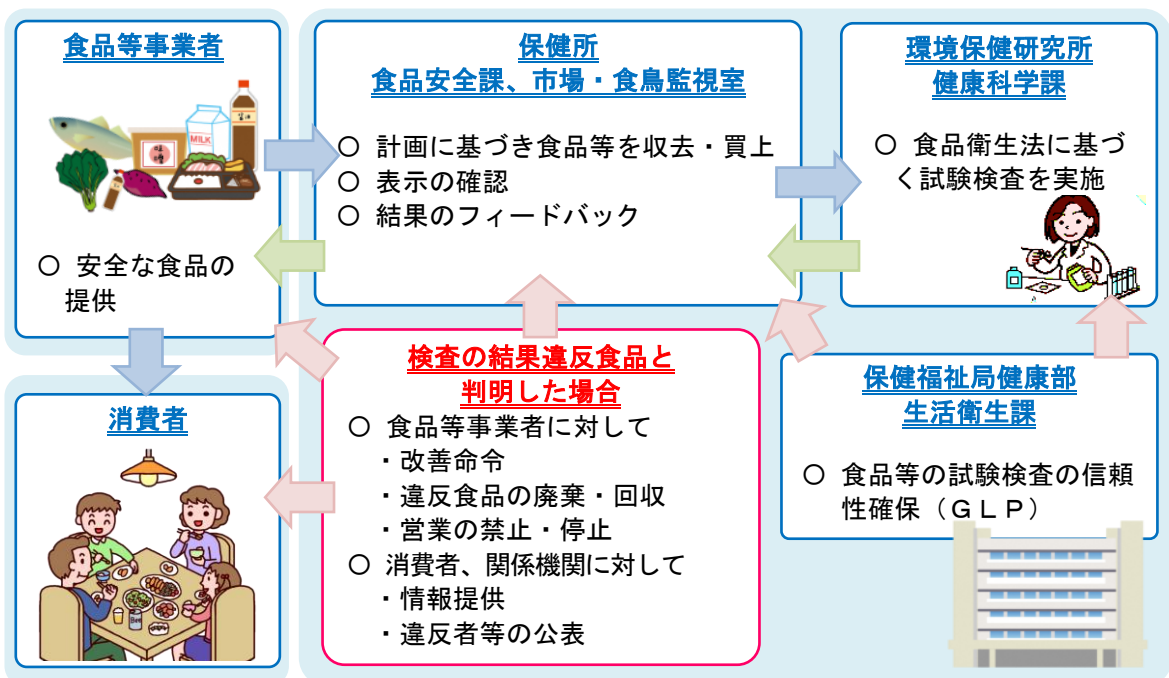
食品等事業者

MILK

○ 安全な食品の提供

保健所
食品安全課、市場・食鳥監視室

○ 計画に基づき食品等を収去・買上
○ 表示の確認
○ 結果のフィードバック

環境保健研究所
健康科学課

○ 食品衛生法に基づく試験検査を実施

消費者

検査の結果違反食品と判明した場合

○ 食品等事業者に対して
・改善命令
・違反食品の廃棄・回収
・営業の禁止・停止
○ 消費者、関係機関に対して
・情報提供
・違反者等の公表

保健福祉局健康部
生活衛生課

○ 食品等の試験検査の信頼性確保（ＧＬＰ）